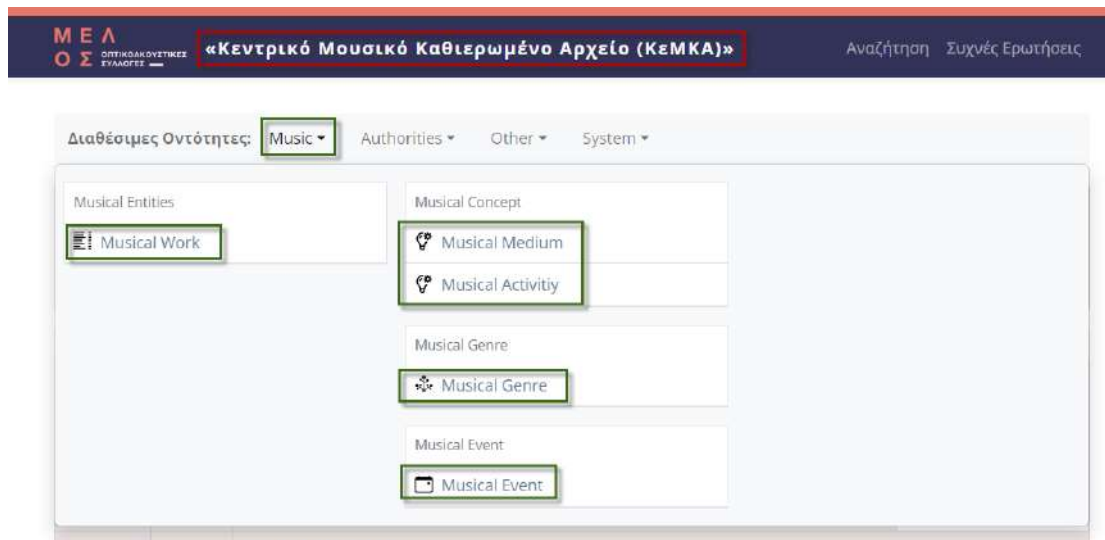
ΜΕΛ
ΟΣ ΟΠΤΙΚΟΑΚΟΥΣΤΙΚΕΣ ΣΥΛΛΟΓΕΣ

«Κεντρικό Μουσικό Καθιερωμένο Αρχείο (ΚεΜΚΑ)»

Αναζήτηση Συχνές Ερωτήσεις

Διαθέσιμες Οντότητες: Music ▾ Authorities ▾ Other ▾ System ▾

Musical Entities

Musical Work

Musical Concept

Musical Medium

Musical Activitiy

Musical Genre

Musical Genre

Musical Event

Musical Event